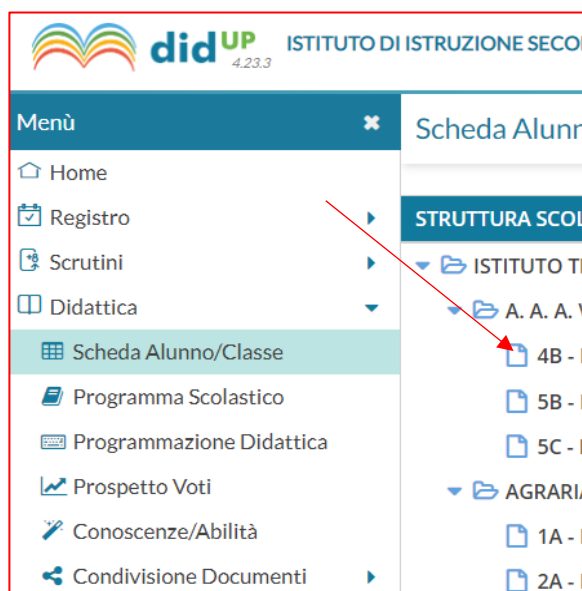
didUP 4.23.3 ISTITUTO DI ISTRUZIONE SECO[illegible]

Menù ✖

Home

Registro

Scrutini

Didattica

Scheda Alunno/Classe

Programma Scolastico

Programmazione Didattica

Prospetto Voti

Conoscenze/Abilità

Condivisione Documenti

Scheda Alunn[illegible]

STRUTTURA SCOL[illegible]

ISTITUTO T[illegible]

A. A. A. V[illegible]

4B - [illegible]

5B - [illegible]

5C - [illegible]

AGRARIA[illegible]

1A - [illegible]

2A - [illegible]